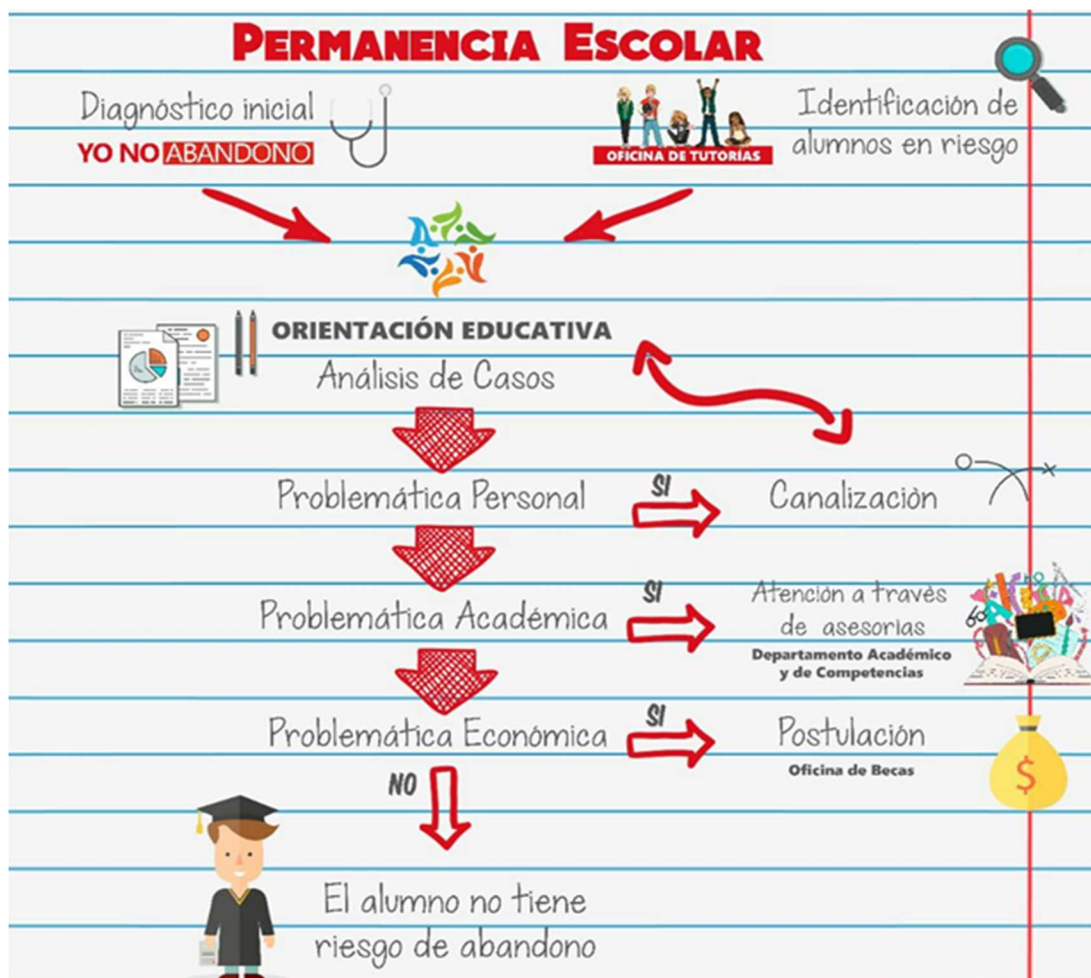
PERMANENCIA ESCOLAR

Diagnóstico inicial
YO NO ABANDONO

OFICINA DE TUTORÍAS

Identificación de alumnos en riesgo

ORIENTACIÓN EDUCATIVA
Análisis de Casos

Problemática Personal
SI
Canalización

Problemática Académica
SI
Atención a través de asesorías
Departamento Académico y de Competencias

Problemática Económica
SI
Postulación
Oficina de Becas

NO

El alumno no tiene riesgo de abandono